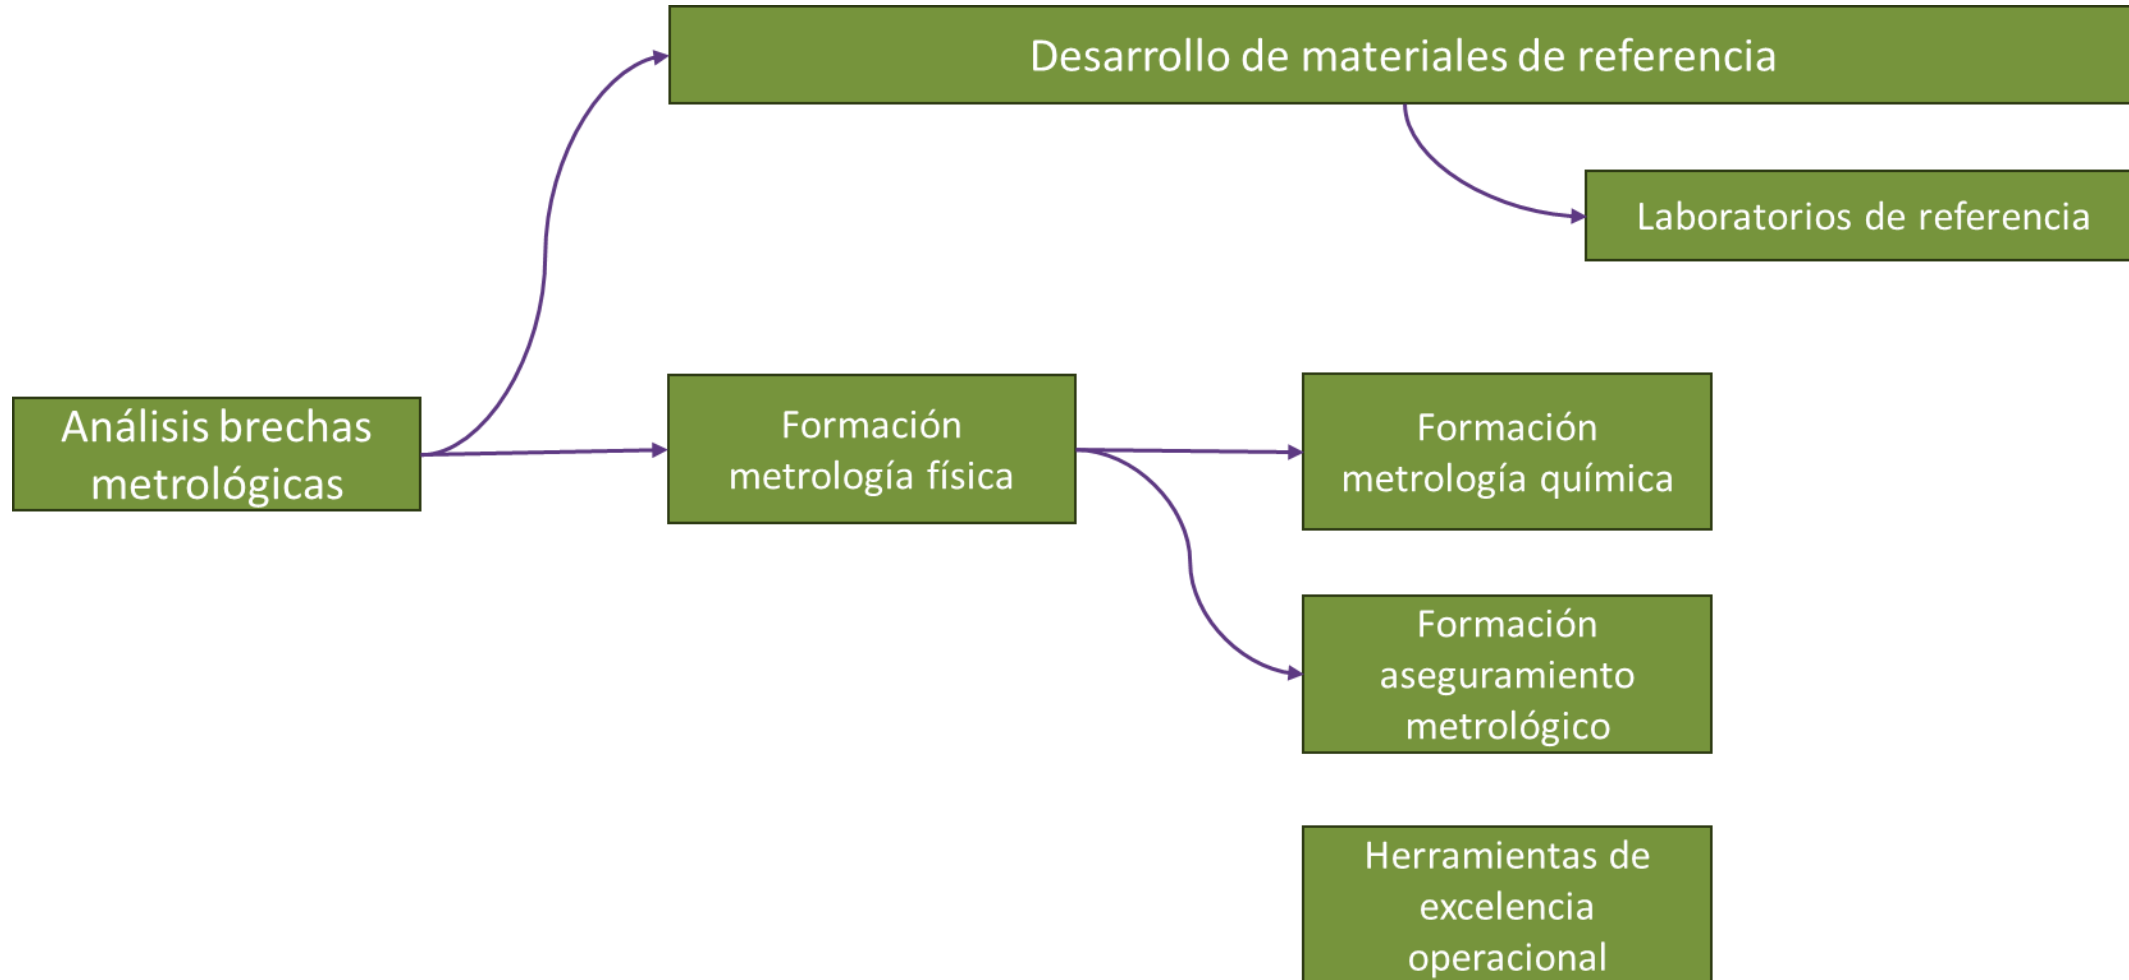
Desarrollo de materiales de referencia

Laboratorios de referencia

Análisis brechas metrológicas

Formación metrología física

Formación metrología química

Formación aseguramiento metrológico

Herramientas de excelencia operacional